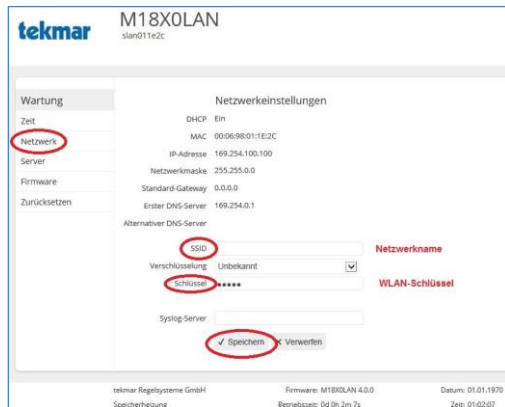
tekmar
M18X0LAN
slan011e2c

Wartung
Zeit
Netzwerk
Server
Firmware
Zurücksetzen

Netzwerkeinstellungen

| | |
|---|---|
| DHCP | Ein |
| MAC | 00:06:98:01:1E:2C |
| IP-Adresse | 169.254.100.100 |
| Netzwerkmaske | 255.255.0.0 |
| Standard-Gateway | 0.0.0.0 |
| Erster DNS-Server | 169.254.0.1 |
| Alternativer DNS-Server | |

SSID
Netzwerkname
Verschlüsselung Unbekannt
Schlüssel •••••
WLAN-Schlüssel
Syslog-Server

✓ Speichern ✕ Verwerfen

tekmar Regelsysteme GmbH
Speicherheizung
Firmware: M18X0LAN 4.0.0
Betriebszeit: 0d 0h 2m 7s
Datum: 01.01.1970
Zeit: 01:02:07